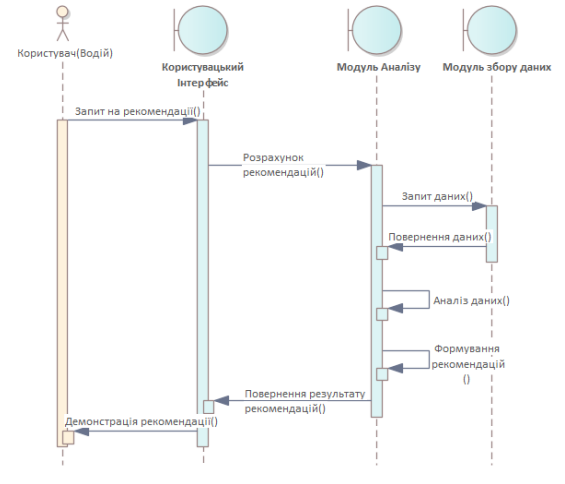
Користувач(Водій)

Користувацький Інтерфейс

Модуль Аналізу

Модуль збору даних

Запит на рекомендації()

Розрахунок рекомендацій()

Запит даних()

Повернення даних()

Аналіз даних()

Формування рекомендацій ()

Повернення результату рекомендацій()

Демонстрація рекомендації()